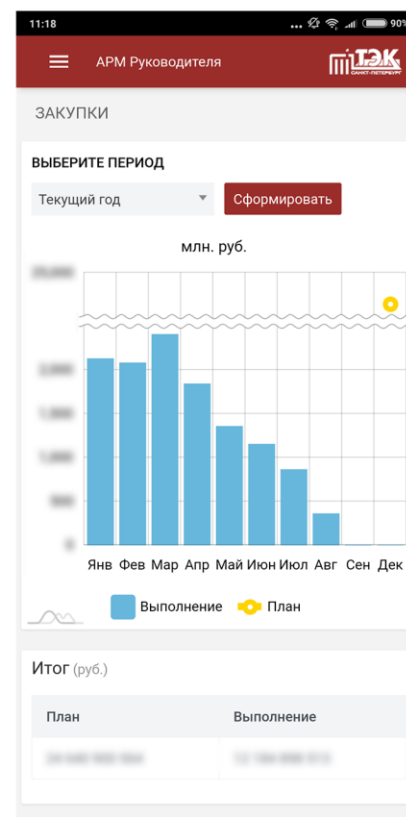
11:18

90%

АРМ Руководителя

ТЭК САНКТ-ПЕТЕРБУРГ

ЗАКУПКИ

ВЫБЕРИТЕ ПЕРИОД

Текущий год

Сформировать

млн. руб.

20,000

2,000

1,500

1,000

500

0

Янв Фев Мар Апр Май Июн Июл Авг Сен Дек

Выполнение

План

Итог (руб.)

| План | Выполнение |
|---|---|
| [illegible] | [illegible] |